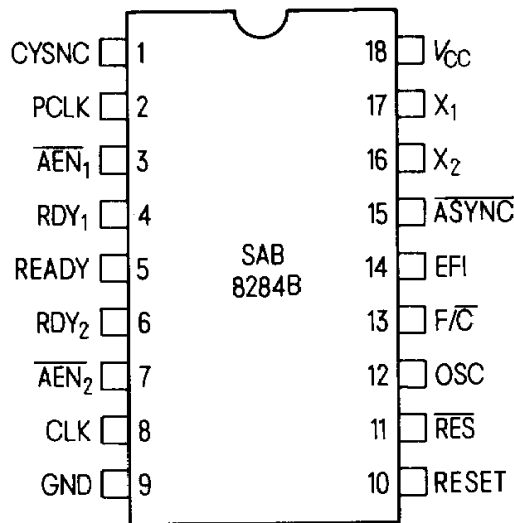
CYSNC 1
PCLK 2
$\overline{AEN_1}$ 3
$RDY_1$ 4
READY 5
$RDY_2$ 6
$\overline{AEN_2}$ 7
CLK 8
GND 9

SAB
8284B

18 $V_{CC}$
17 $X_1$
16 $X_2$
15 $\overline{ASYNC}$
14 EFI
13 $F/\overline{C}$
12 OSC
11 $\overline{RES}$
10 RESET